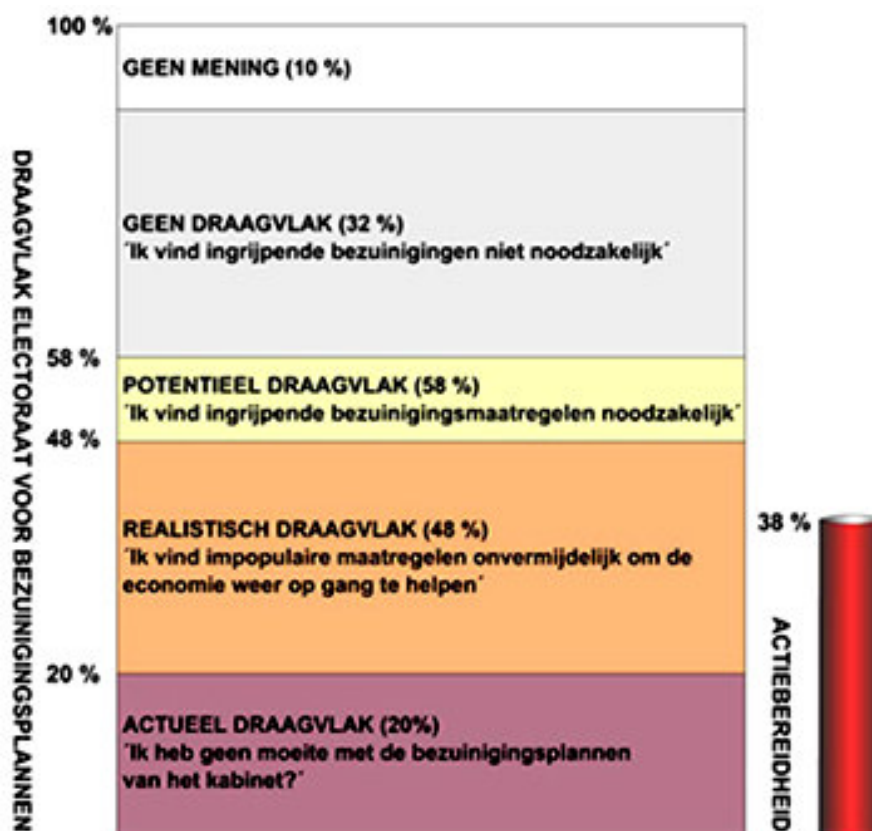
DRAAGVLAK ELECTORAAT VOOR BEZUINIGINGSPLANNEN

100 %
GEEN MENING (10 %)

GEEN DRAAGVLAK (32 %)
'Ik vind ingrijpende bezuinigingen niet noodzakelijk'

58 %
POTENTIEEL DRAAGVLAK (58 %)
'Ik vind ingrijpende bezuinigingsmaatregelen noodzakelijk'

48 %
REALISTISCH DRAAGVLAK (48 %)
'Ik vind impopulaire maatregelen onvermijdelijk om de economie weer op gang te helpen'

20 %
ACTUEEL DRAAGVLAK (20%)
'Ik heb geen moeite met de bezuinigingsplannen van het kabinet?'

38 %
ACTIEBEREIDHEID